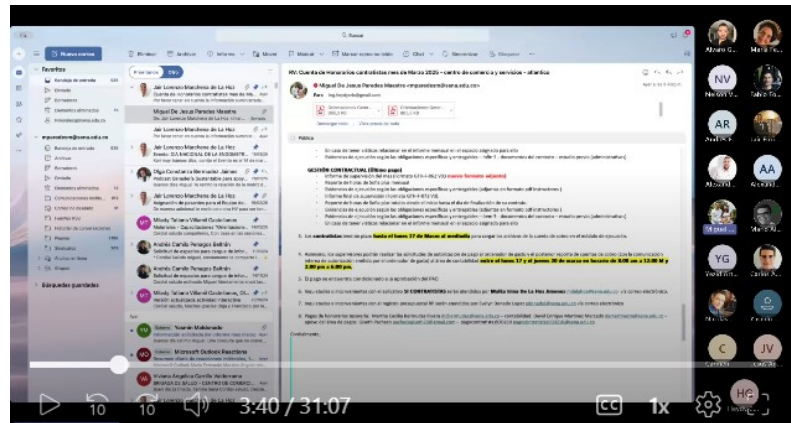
Nuevo correo

Favoritos

Jair Lorenzo Manjarres de La Hoz

Miguel De Jesus Paredes Maestre

Jair Lorenzo Manjarres de La Hoz

Olga Constanza Hernandez Jaimes

Jair Lorenzo Manjarres de La Hoz

Jair Lorenzo Manjarres de La Hoz

Mileidy Tatiana Villarreal Castellanos

Andrés Camilo Pinzagua Beltrán

Andrés Camilo Pinzagua Beltrán

Mileidy Tatiana Villarreal Castellanos

Yasmin Maldonado

Microsoft Outlook Reactions

Búsquedas guardadas

RV: Cuenta de Honorarios contratistas mes de Marzo 2025 – centro de comercio y servicios – atlantico

Miguel De Jesus Paredes Maestre

GESTIÓN CONTRACTUAL (Último pago)

Cordialmente,

Alvaro G...

Maria Fe...

NV

AR

AA

YG

C

JV

HG

3:40 / 31:07

1x